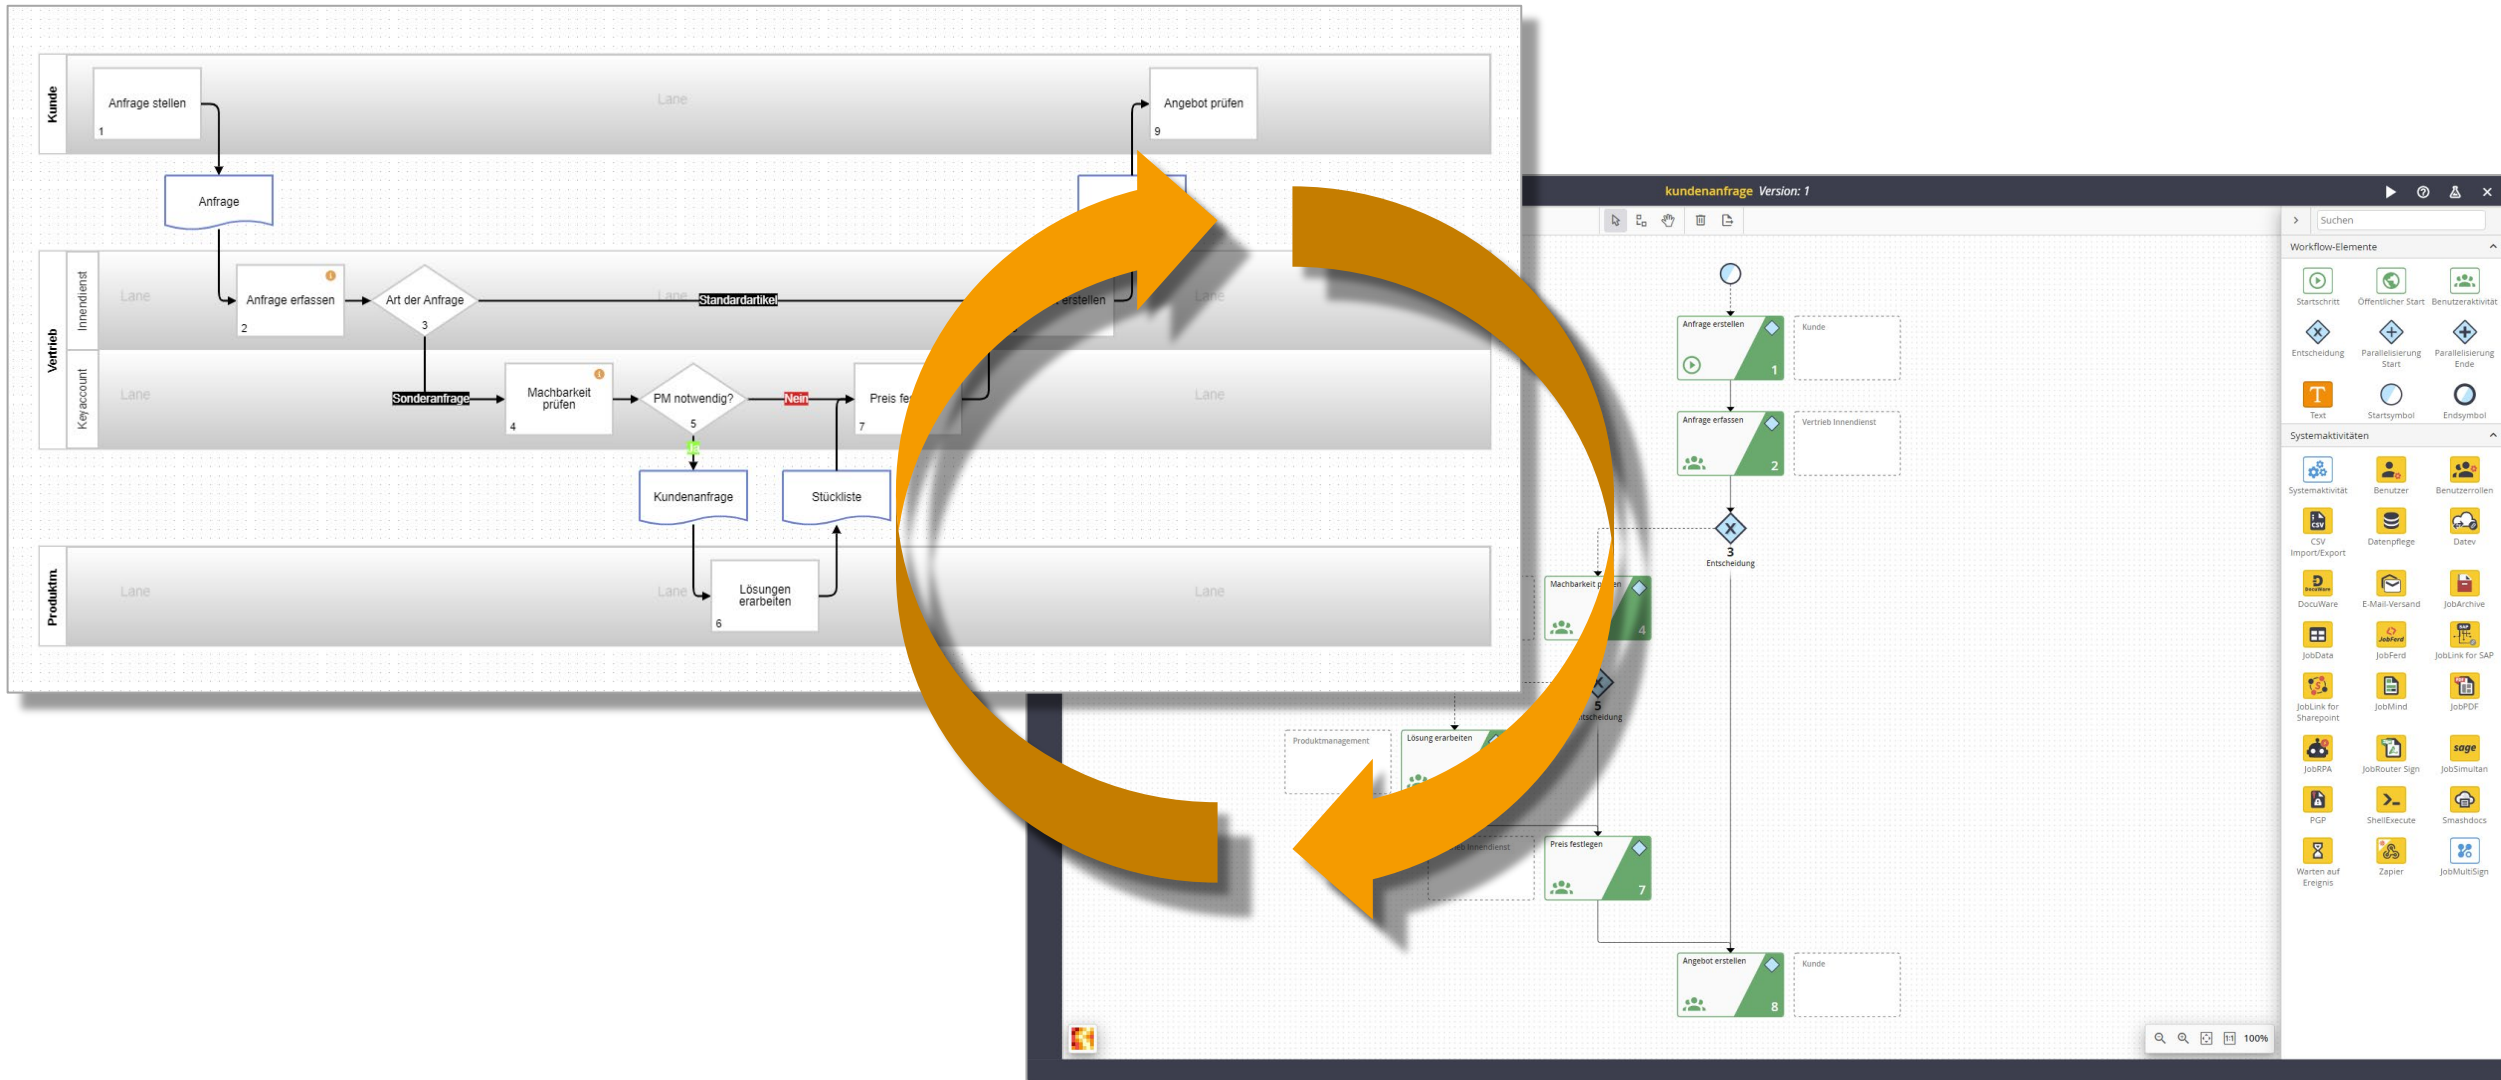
Kunde
Anfrage stellen
1
Lane
Angebot prüfen
9
Anfrage
Vertrieb
Innendienst
Lane
Anfrage erfassen
2
Art der Anfrage
3
Lane
Standardartikel
erstellen
Lane
Keyaccount
Lane
Sonderanfrage
Machbarkeit prüfen
4
PM notwendig?
5
Nein
Preis fe
7
Lane
Kundenanfrage
Stückliste
Produktm.
Lane
Lane
Lösungen erarbeiten
6
Lane

kundenanfrage Version: 1
Anfrage erstellen
1
Kunde
Anfrage erfassen
2
Vertrieb Innendienst
3
Entscheidung
Machbarkeit pr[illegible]fen
4
5
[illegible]tscheidung
Produktmanagement
Lösung erarbeiten
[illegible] Innendienst
Preis festlegen
7
Angebot erstellen
8
Kunde
100%

Suchen
Workflow-Elemente
Startschritt
Öffentlicher Start
Benutzeraktivität
Entscheidung
Parallelisierung Start
Parallelisierung Ende
Text
Startsymbol
Endsymbol
Systemaktivitäten
Systemaktivität
Benutzer
Benutzerrollen
CSV Import/Export
Datenpflege
Datev
DocuWare
E-Mail-Versand
JobArchive
JobData
JobFerd
JobLink for SAP
JobLink for Sharepoint
JobMind
JobPDF
JobRPA
JobRouter Sign
JobSimultan
PGP
ShellExecute
Smashdocs
Warten auf Ereignis
Zapier
JobMultiSign